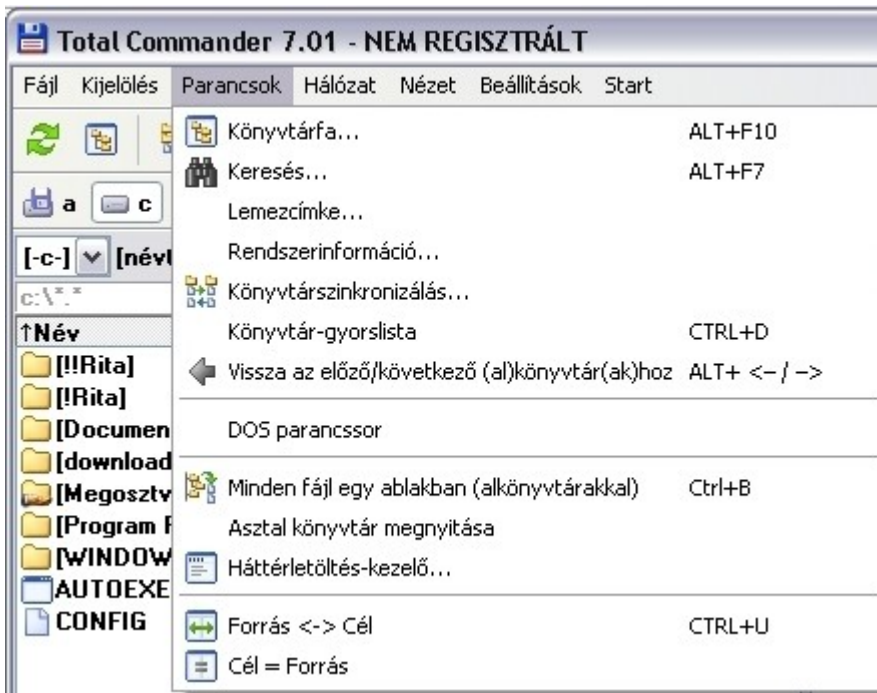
Total Commander 7.01 - NEM REGISZTRÁLT

Fájl Kijelölés Parancsok Hálózat Nézet Beállítások Start

a c

[-c-] [név

c:\*.*

↑Név
[!!Rita]
[!Rita]
[Documen
[download
[Megosztv
[Program F
[WINDOW
AUTOEXE
CONFIG

Könyvtárfa... ALT+F10
Keresés... ALT+F7
Lemezcímke...
Rendszerinformáció...
Könyvtárszinkronizálás...
Könyvtár-gyorslista CTRL+D
Vissza az előző/következő (al)könyvtár(ak)hoz ALT+ <– / –>

DOS parancssor

Minden fájl egy ablakban (alkönyvtárakkal) Ctrl+B
Asztal könyvtár megnyitása
Háttérletöltés-kezelő...

Forrás <-> Cél CTRL+U
Cél = Forrás